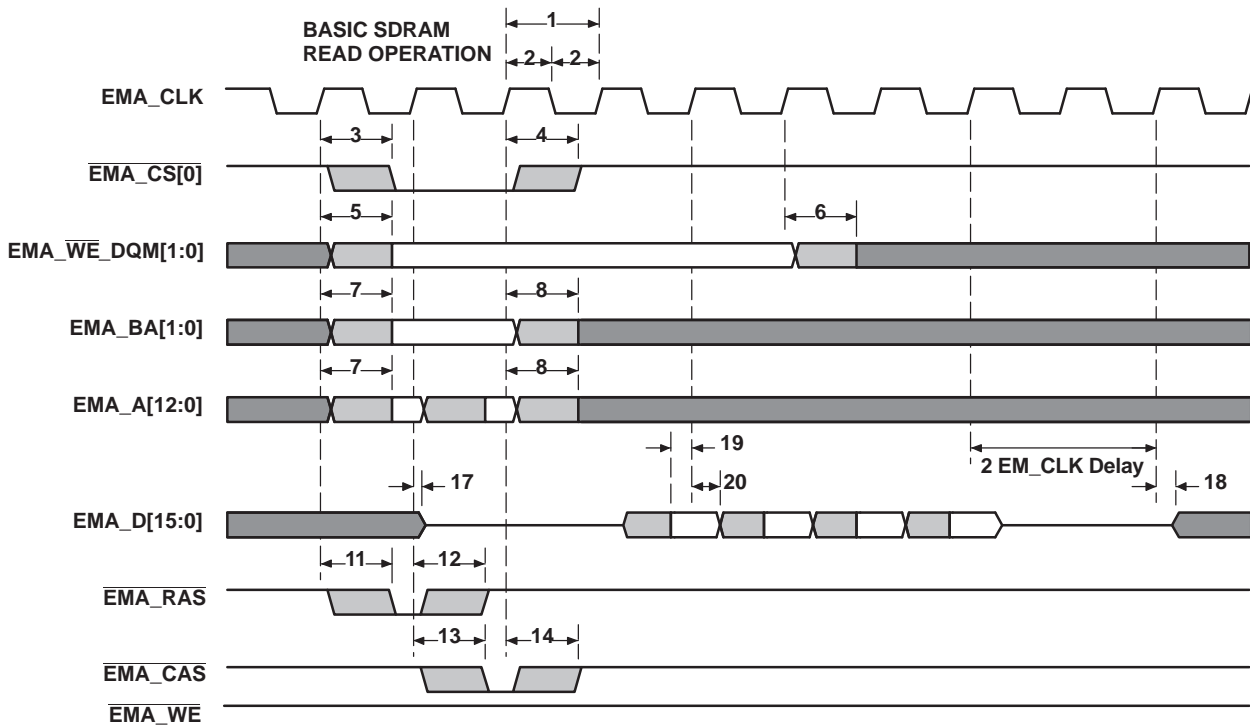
BASIC SDRAM READ OPERATION

1

2 2

EMA_CLK

3

4

$\overline{\text{EMA\_CS[0]}}$

5

6

EMA_$\overline{\text{WE}}$_DQM[1:0]

7

8

EMA_BA[1:0]

7

8

EMA_A[12:0]

19

2 EM_CLK Delay

17

20

18

EMA_D[15:0]

11

12

$\overline{\text{EMA\_RAS}}$

13

14

$\overline{\text{EMA\_CAS}}$

$\overline{\text{EMA\_WE}}$